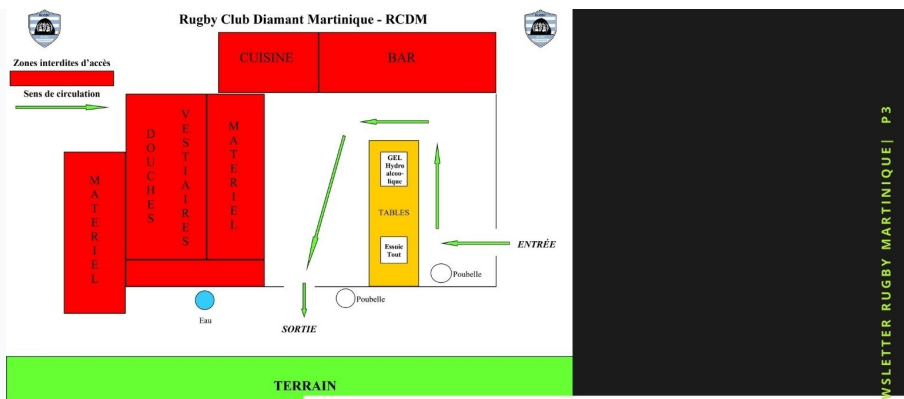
Rugby Club Diamant Martinique - RCDM

Zones interdites d'accès

Sens de circulation

CUISINE

BAR

MATERIEL

DOUCHES

VESTIAIRES

MATERIEL

GEL Hydro alcoolique

TABLES

Essuie Tout

ENTRÉE

Poubelle

Poubelle

Eau

SORTIE

TERRAIN

WSLETTER RUGBY MARTINIQUE | P3